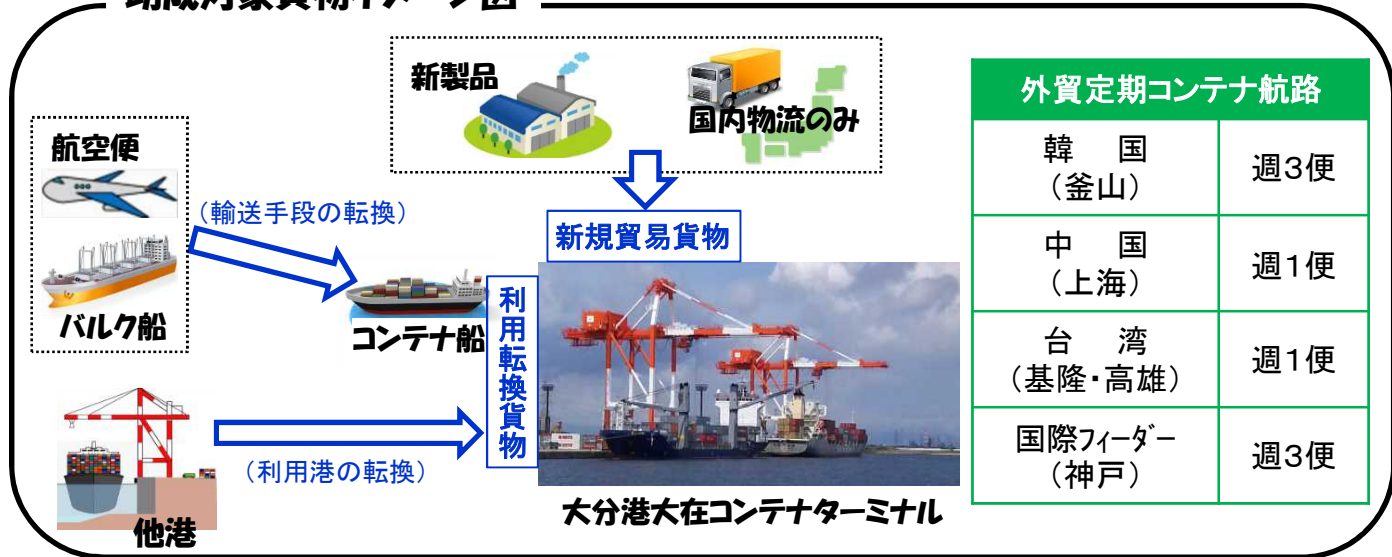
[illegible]

新製品

国内物流のみ

新規貿易貨物

航空便

（輸送手段の転換）

バルク船

コンテナ船

利用転換貨物

（利用港の転換）

他港

大分港大在コンテナターミナル

| 外貿定期コンテナ航路 | |
|---|---|
| 韓　国（釜山） | 週3便 |
| 中　国（上海） | 週1便 |
| 台　湾（基隆・高雄） | 週1便 |
| 国際フィーダー（神戸） | 週3便 |